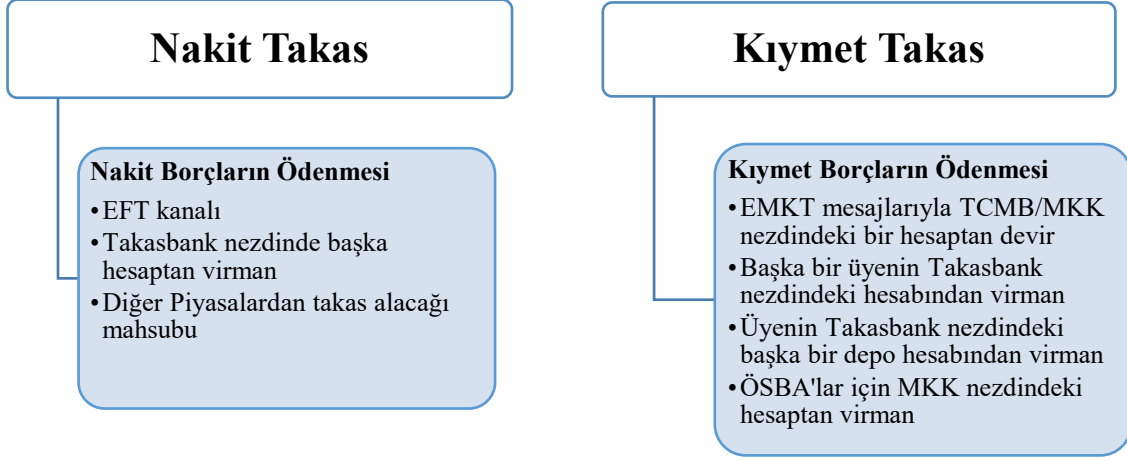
Nakit Takas

Nakit Borçların Ödenmesi
•EFT kanalı
•Takasbank nezdinde başka hesaptan virman
•Diğer Piyasalardan takas alacağı mahsubu

Kıymet Takas

Kıymet Borçların Ödenmesi
•EMKT mesajlarıyla TCMB/MKK nezdindeki bir hesaptan devir
•Başka bir üyenin Takasbank nezdindeki hesabından virman
•Üyenin Takasbank nezdindeki başka bir depo hesabından virman
•ÖSBA'lar için MKK nezdindeki hesaptan virman